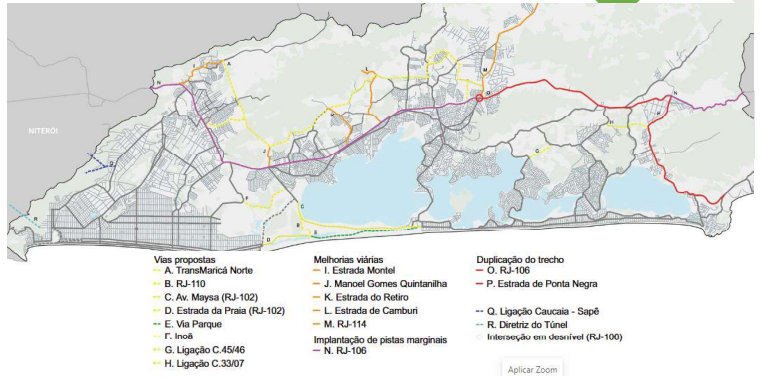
NITERÓI

A
B
C
D
E
F
G
H
I
J
K
L
M
N
O
P
Q
R

Vias propostas
A. TransMaricá Norte
B. RJ-110
C. Av. Maysa (RJ-102)
D. Estrada da Praia (RJ-102)
E. Via Parque
F. Inoã
G. Ligação C.45/46
H. Ligação C.33/07

Melhorias viárias
I. Estrada Montel
J. Manoel Gomes Quintanilha
K. Estrada do Retiro
L. Estrada de Camburi
M. RJ-114
Implantação de pistas marginais
N. RJ-106

Duplicação do trecho
O. RJ-106
P. Estrada de Ponta Negra

Q. Ligação Caucaia - Sapê
R. Diretriz do Túnel
Interseção em desnível (RJ-100)

Aplicar Zoom